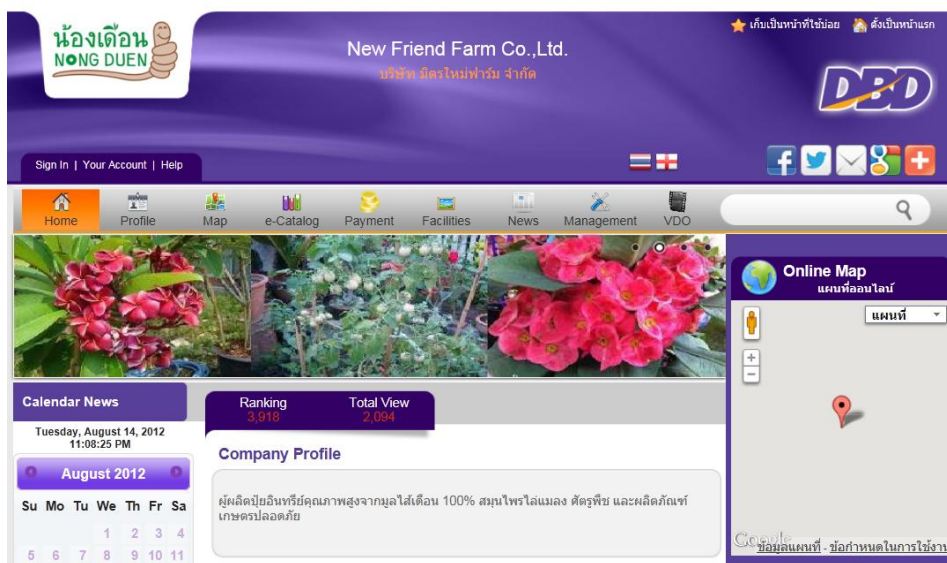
น้องเดือน
NONG DUEN

New Friend Farm Co.,Ltd.
บริษัท มิตรใหม่ฟาร์ม จำกัด

เก็บเป็นหน้าที่ใช้บ่อย ตั้งเป็นหน้าแรก

DBD

Sign In | Your Account | Help

Home Profile Map e-Catalog Payment Facilities News Management VDO

Online Map
แผนที่ออนไลน์

แผนที่

Calendar News

Tuesday, August 14, 2012
11:08:25 PM

August 2012

| Su | Mo | Tu | We | Th | Fr | Sa |
|---|---|---|---|---|---|---|
| | | | 1 | 2 | 3 | 4 |
| 5 | 6 | 7 | 8 | 9 | 10 | 11 |

Ranking
3,918

Total View
2,094

Company Profile

ผู้ผลิตปุ๋ยอินทรีย์คุณภาพสูงจากมูลไส้เดือน 100% สมุนไพรไล่แมลง ศัตรูพืช และผลิตภัณฑ์เกษตรปลอดภัย

Google ข้อมูลแผนที่ - ข้อกำหนดในการใช้งาน